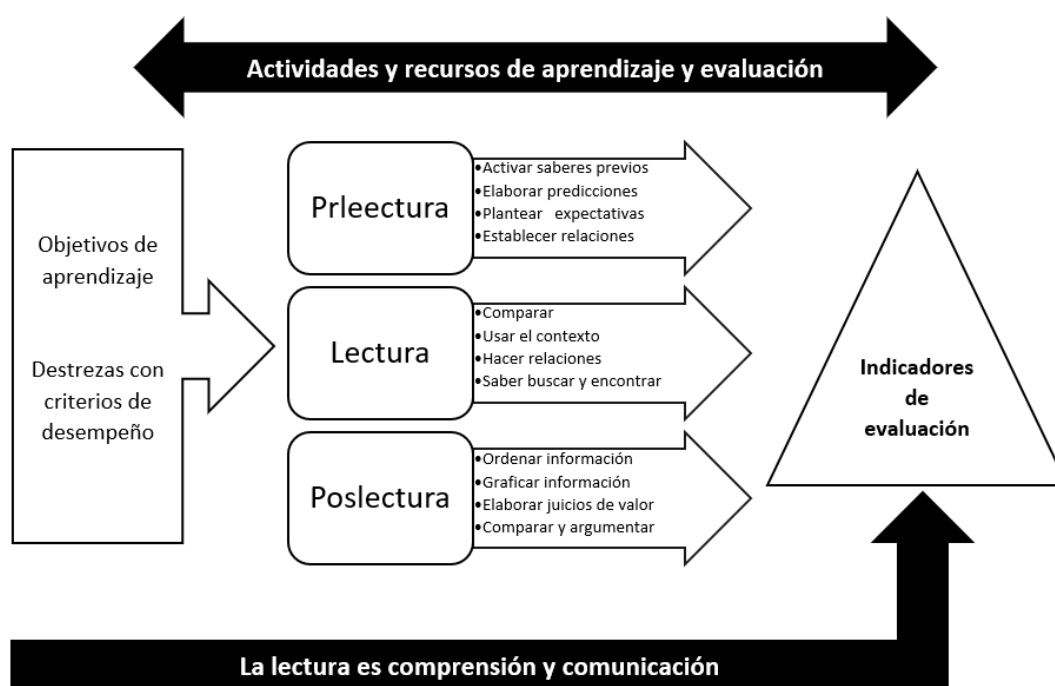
Actividades y recursos de aprendizaje y evaluación

Objetivos de aprendizaje

Destrezas con criterios de desempeño

Prleectura

•Activar saberes previos
•Elaborar predicciones
•Plantear expectativas
•Establecer relaciones

Lectura

•Comparar
•Usar el contexto
•Hacer relaciones
•Saber buscar y encontrar

Poslectura

•Ordenar información
•Graficar información
•Elaborar juicios de valor
•Comparar y argumentar

Indicadores de evaluación

La lectura es comprensión y comunicación